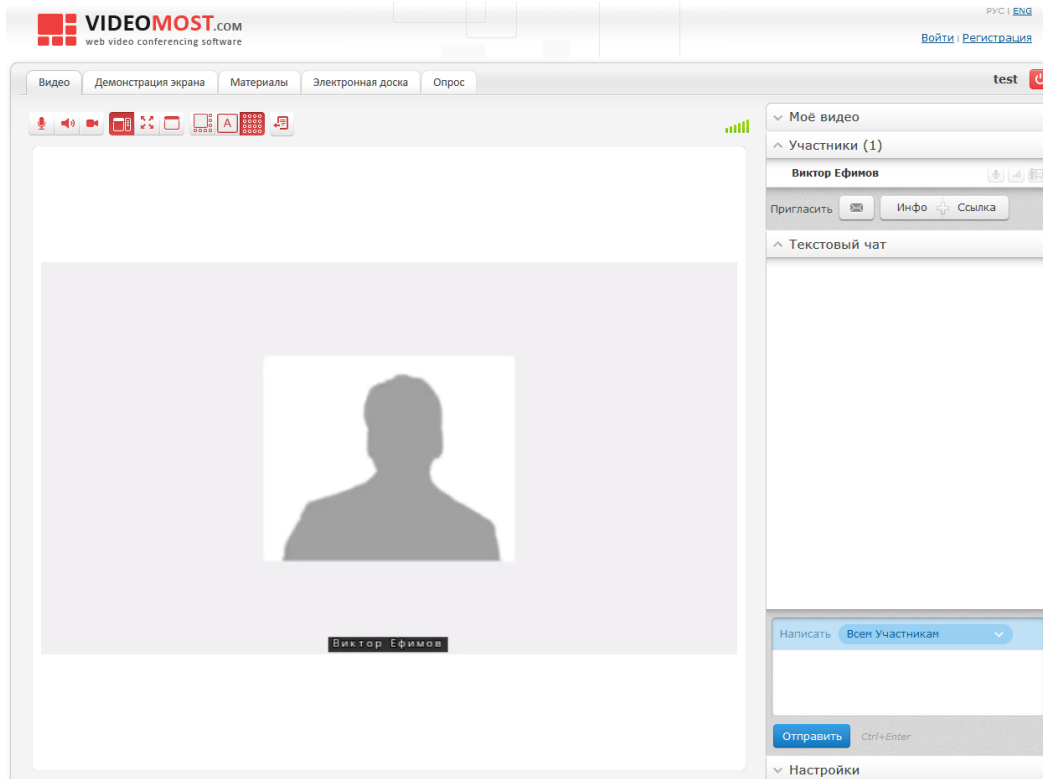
VIDEOMOST.COM
web video conferencing software

РУС | ENG

Войти | Регистрация

Видео | Демонстрация экрана | Материалы | Электронная доска | Опрос

test

A

Моё видео

Участники (1)

Виктор Ефимов

Пригласить | Инфо | Ссылка

Текстовый чат

Виктор Ефимов

Написать | Всем Участникам

Отправить | Ctrl+Enter

Настройки